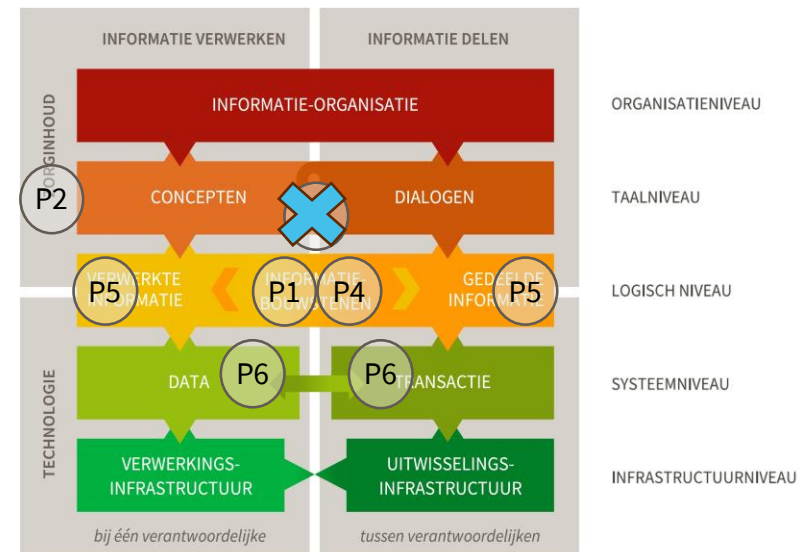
INFORMATIE VERWERKEN

INFORMATIE DELEN

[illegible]ORGINHOUD

INFORMATIE-ORGANISATIE

ORGANISATIENIVEAU

P2

CONCEPTEN

DIALOGEN

TAALNIVEAU

VERWERKTE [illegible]FORMATIE

P5

INFORMATIE-BOUW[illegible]TENEN

P1

P4

GEDE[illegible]LDE INFORMA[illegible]

P5

LOGISCH NIVEAU

TECHNOLOGIE

DATA

P6

P6

TRANSACTIE

SYSTEEMNIVEAU

VERWERKINGS-INFRASTRUCTUUR

UITWISSELINGS-INFRASTRUCTUUR

INFRASTRUCTUURNIVEAU

bij één verantwoordelijke

tussen verantwoordelijken